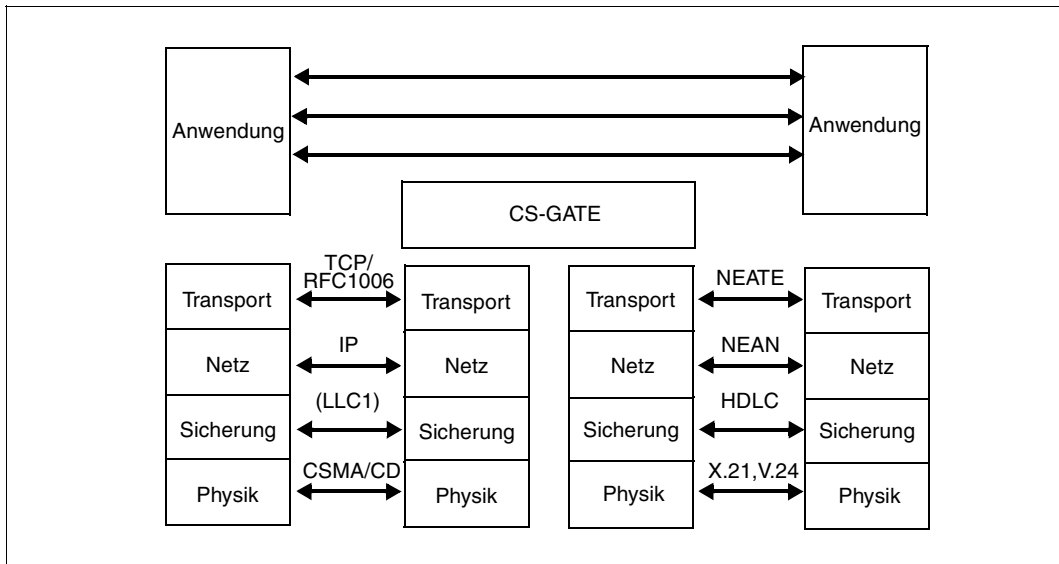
Anwendung

Anwendung

CS-GATE

Transport

TCP/ RFC1006

Transport

Netz

IP

Netz

Sicherung

(LLC1)

Sicherung

Physik

CSMA/CD

Physik

Transport

NEATE

Transport

Netz

NEAN

Netz

Sicherung

HDLC

Sicherung

Physik

X.21,V.24

Physik